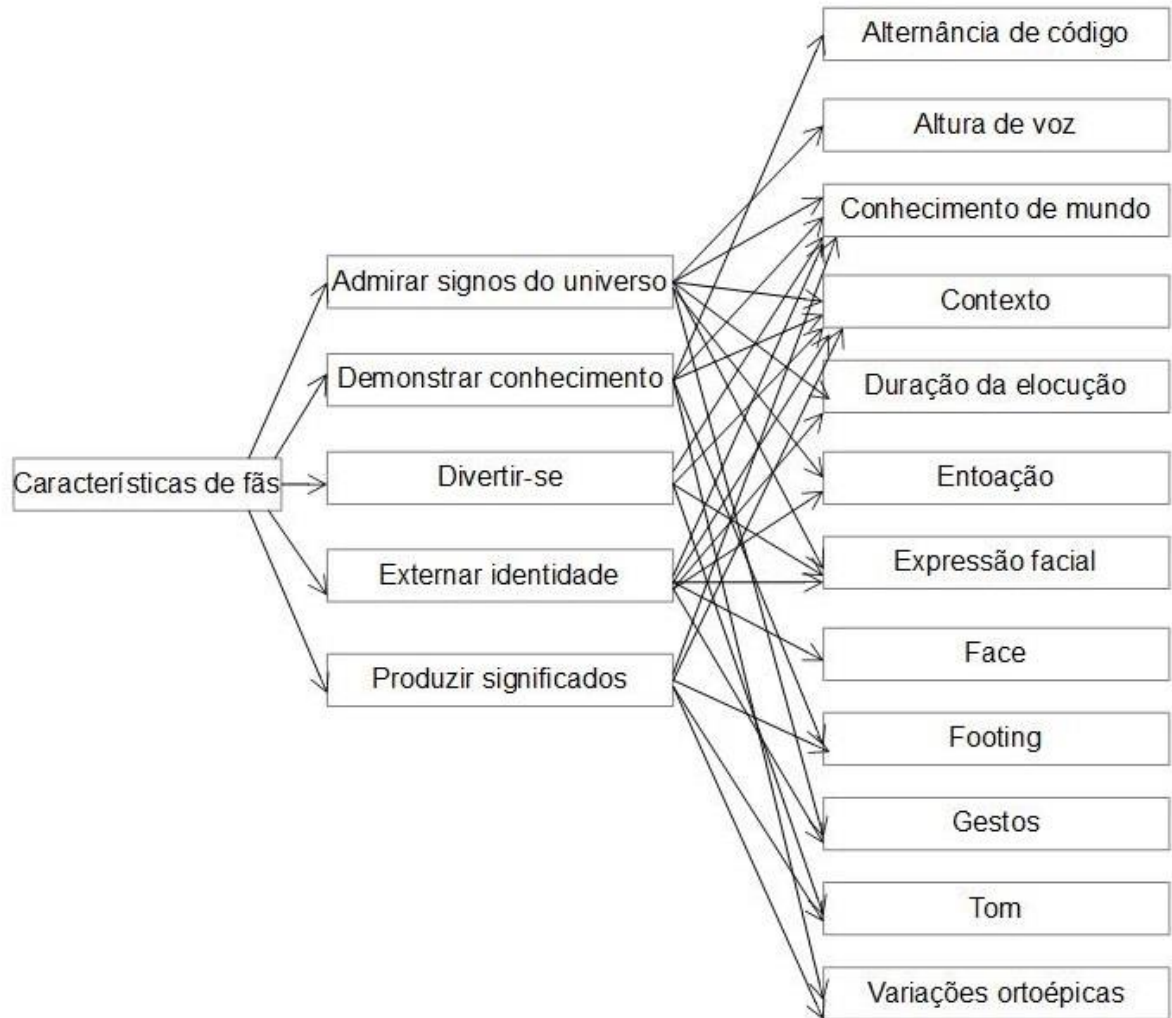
Características de fãs

Admirar signos do universo
Demonstrar conhecimento
Divertir-se
Externar identidade
Produzir significados

Alternância de código
Altura de voz
Conhecimento de mundo
Contexto
Duração da elocução
Entoação
Expressão facial
Face
Footing
Gestos
Tom
Variações ortoépicas